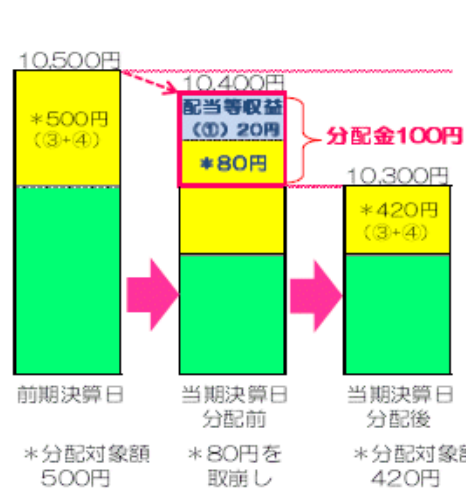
10,500円

＊500円
（③+④）

前期決算日

＊分配対象額
500円

10,400円

配当等収益
（①）20円

＊80円

分配金100円

当期決算日
分配前

＊80円を
取崩し

10,300円

＊420円
（③+④）

当期決算日
分配後

＊分配対象額
420円